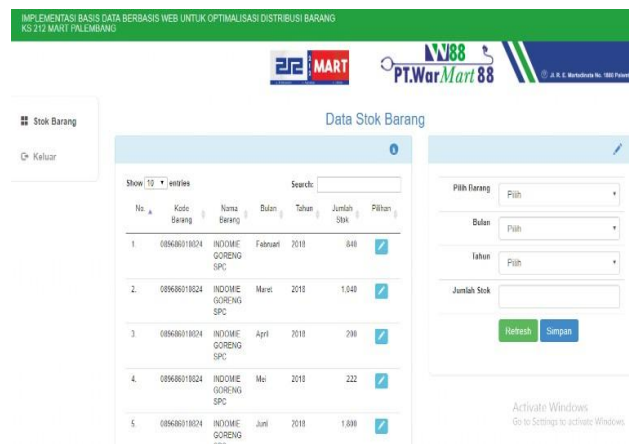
IMPLEMENTASI BASIS DATA BERBASIS WEB UNTUK OPTIMALISASI DISTRIBUSI BARANG KS 212 MART PALEMBANG

212 MART

W88 PT.WarMart 88

© J. R. E. Martodinata No. 1880 Palem

Stok Barang

Keluar

Data Stok Barang

Show 10 entries

Search:

| No. | Kode Barang | Nama Barang | Bulan | Tahun | Jumlah Stok | Pilihan |
|---|---|---|---|---|---|---|
| 1. | 089686018024 | INDOMIE GORENG SPC | Februari | 2018 | 840 | |
| 2. | 089686018024 | INDOMIE GORENG SPC | Maret | 2018 | 1,040 | |
| 3. | 089686018024 | INDOMIE GORENG SPC | April | 2018 | 200 | |
| 4. | 089686018024 | INDOMIE GORENG SPC | Mei | 2018 | 222 | |
| 5. | 089686018024 | INDOMIE GORENG | Juni | 2018 | 1,600 | |

Pilih Barang Pilih

Bulan Pilih

Tahun Pilih

Jumlah Stok

Refresh Simpan

Activate Windows
Go to Settings to activate Windows.